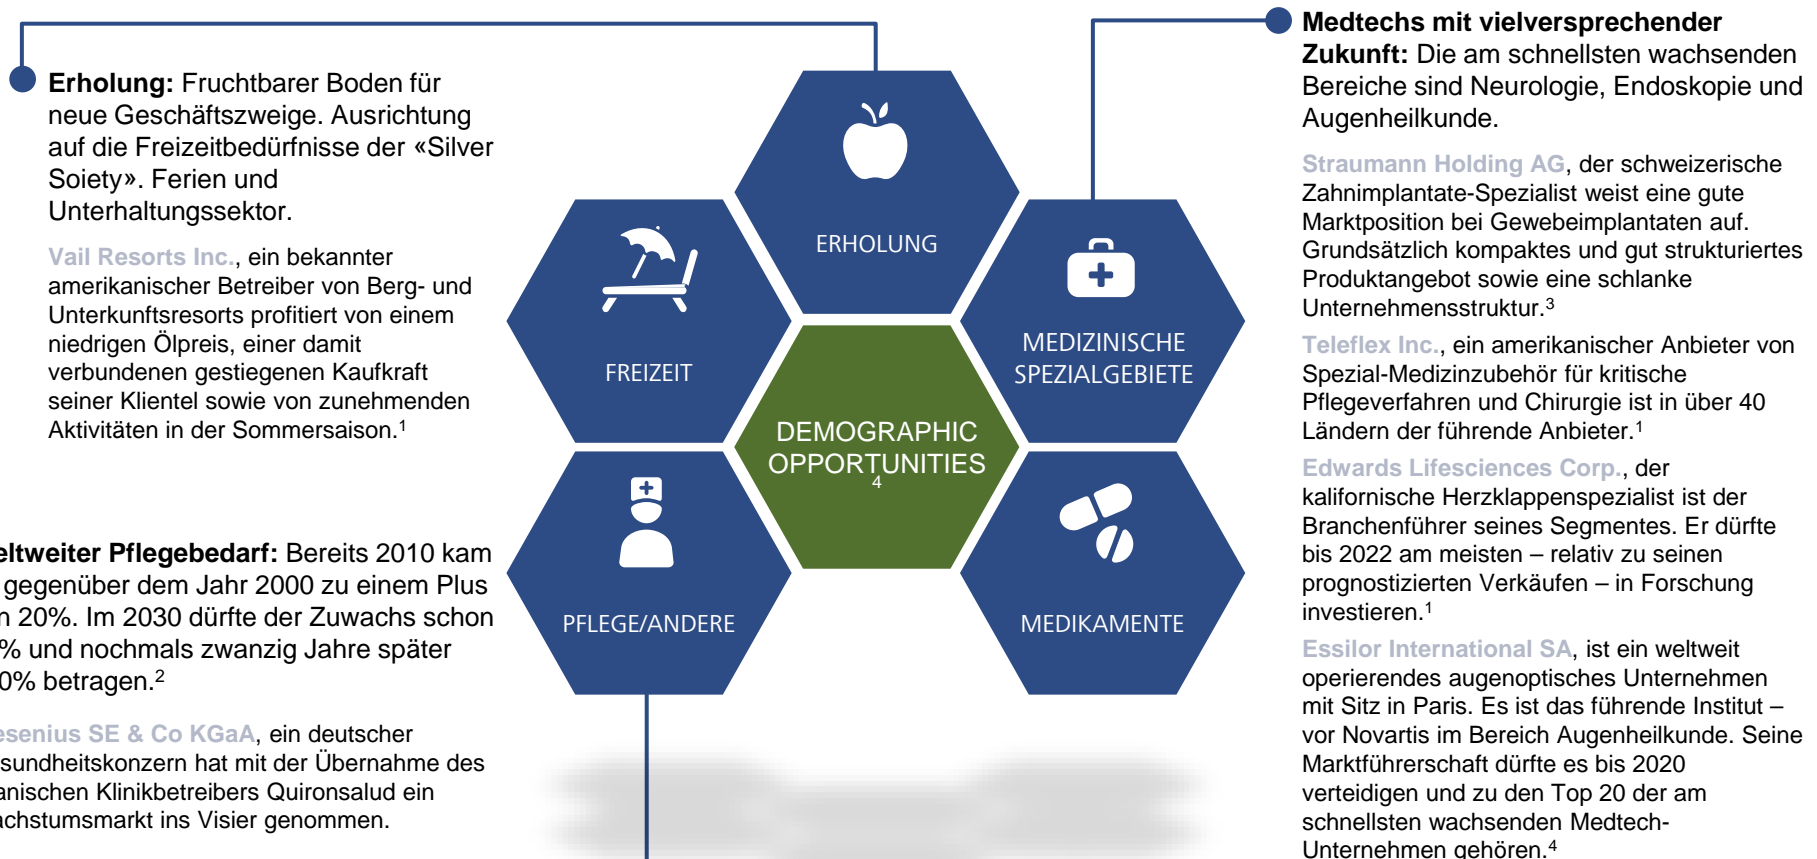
**Erholung:** Fruchtbarer Boden für neue Geschäftszweige. Ausrichtung auf die Freizeitbedürfnisse der «Silver Soiety». Ferien und Unterhaltungssektor.

Vail Resorts Inc., ein bekannter amerikanischer Betreiber von Berg- und Unterkunftsresorts profitiert von einem niedrigen Ölpreis, einer damit verbundenen gestiegenen Kaufkraft seiner Klientel sowie von zunehmenden Aktivitäten in der Sommersaison.$^1$

eltweiter Pflegebedarf: Bereits 2010 kam gegenüber dem Jahr 2000 zu einem Plus n 20%. Im 2030 dürfte der Zuwachs schon % und nochmals zwanzig Jahre später 0% betragen.$^2$

esenius SE & Co KGaA, ein deutscher sundheitskonzern hat mit der Übernahme des anischen Klinikbetreibers Quironsalud ein achstumsmarkt ins Visier genommen.

ERHOLUNG

FREIZEIT

MEDIZINISCHE SPEZIALGEBIETE

DEMOGRAPHIC OPPORTUNITIES $^4$

PFLEGE/ANDERE

MEDIKAMENTE

**Medtechs mit vielversprechender Zukunft:** Die am schnellsten wachsenden Bereiche sind Neurologie, Endoskopie und Augenheilkunde.

Straumann Holding AG, der schweizerische Zahnimplantate-Spezialist weist eine gute Marktposition bei Gewebeimplantaten auf. Grundsätzlich kompaktes und gut strukturiertes Produktangebot sowie eine schlanke Unternehmensstruktur.$^3$

Teleflex Inc., ein amerikanischer Anbieter von Spezial-Medizinzubehör für kritische Pflegeverfahren und Chirurgie ist in über 40 Ländern der führende Anbieter.$^1$

Edwards Lifesciences Corp., der kalifornische Herzklappenspezialist ist der Branchenführer seines Segmentes. Er dürfte bis 2022 am meisten – relativ zu seinen prognostizierten Verkäufen – in Forschung investieren.$^1$

Essilor International SA, ist ein weltweit operierendes augenoptisches Unternehmen mit Sitz in Paris. Es ist das führende Institut – vor Novartis im Bereich Augenheilkunde. Seine Marktführerschaft dürfte es bis 2020 verteidigen und zu den Top 20 der am schnellsten wachsenden Medtech-Unternehmen gehören.$^4$